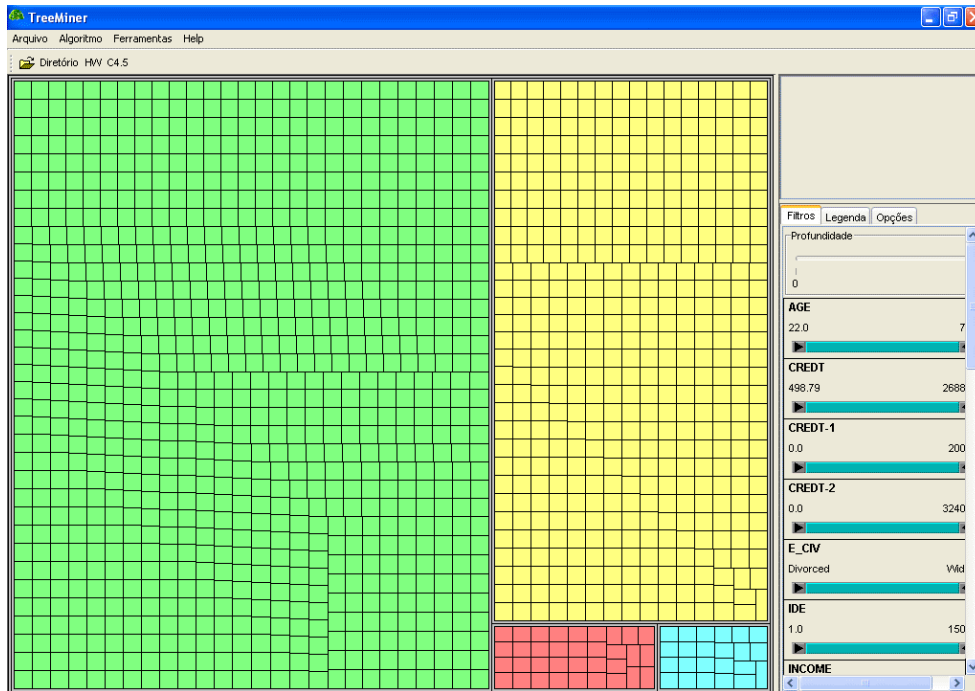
TreeMiner

Arquivo Algoritmo Ferramentas Help

Diretório HW C4.5

Filtros Legenda Opções

Profundidade

0

AGE

22.0 7

CREDT

498.79 2688

CREDT-1

0.0 200

CREDT-2

0.0 3240

E_CIV

Divorced Wid

IDE

1.0 150

INCOME